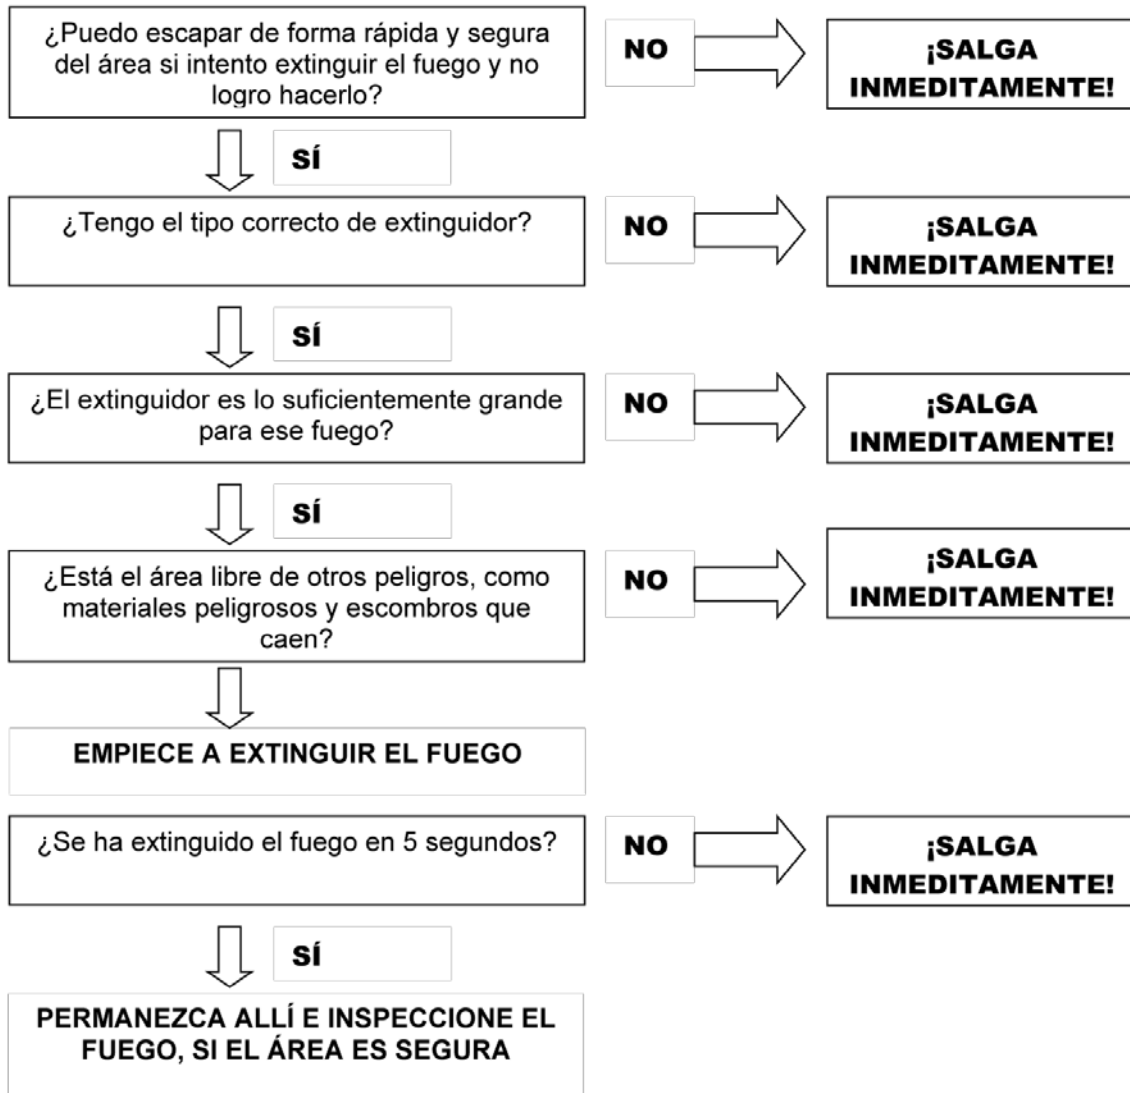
¿Puedo escapar de forma rápida y segura del área si intento extinguir el fuego y no logro hacerlo?

NO

¡SALGA INMEDITAMENTE!

SÍ

¿Tengo el tipo correcto de extinguidor?

NO

¡SALGA INMEDITAMENTE!

SÍ

¿El extinguidor es lo suficientemente grande para ese fuego?

NO

¡SALGA INMEDITAMENTE!

SÍ

¿Está el área libre de otros peligros, como materiales peligrosos y escombros que caen?

NO

¡SALGA INMEDITAMENTE!

EMPIECE A EXTINGUIR EL FUEGO

¿Se ha extinguido el fuego en 5 segundos?

NO

¡SALGA INMEDITAMENTE!

SÍ

PERMANEZCA ALLÍ E INSPECCIONE EL FUEGO, SI EL ÁREA ES SEGURA